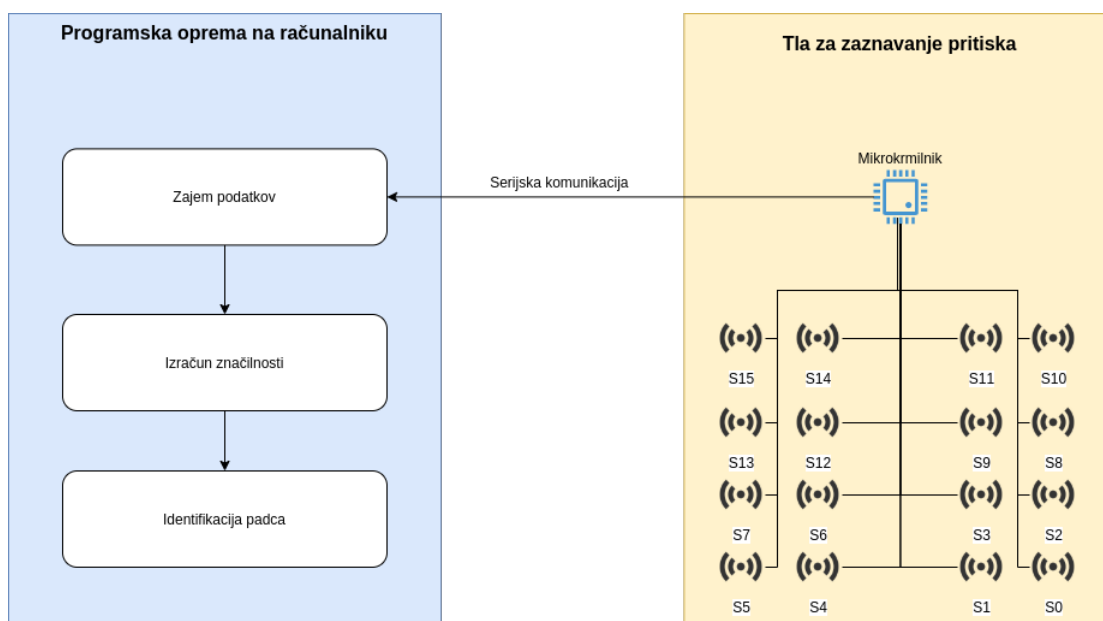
Programska oprema na računalniku

Zajem podatkov

Izračun značilnosti

Identifikacija padca

Serijska komunikacija

Tla za zaznavanje pritiska

Mikrokrmilnik

S15 S14 S11 S10

S13 S12 S9 S8

S7 S6 S3 S2

S5 S4 S1 S0